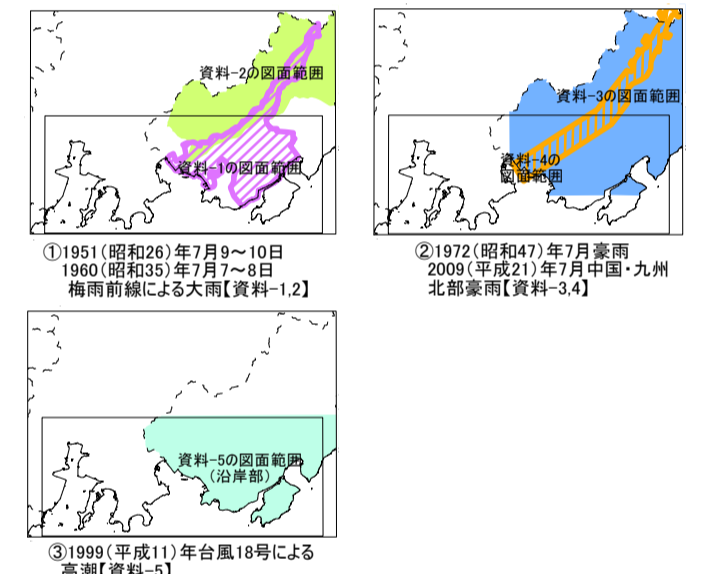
資料-2の図面範囲

資料-1の図面範囲

①1951(昭和26)年7月9～10日
1960(昭和35)年7月7～8日
梅雨前線による大雨【資料-1,2】

資料-3の図面範囲

資料-4の図面範囲

②1972(昭和47)年7月豪雨
2009(平成21)年7月中国・九州北部豪雨【資料-3,4】

資料-5の図面範囲
(沿岸部)

③1999(平成11)年台風18号による高潮【資料-5】